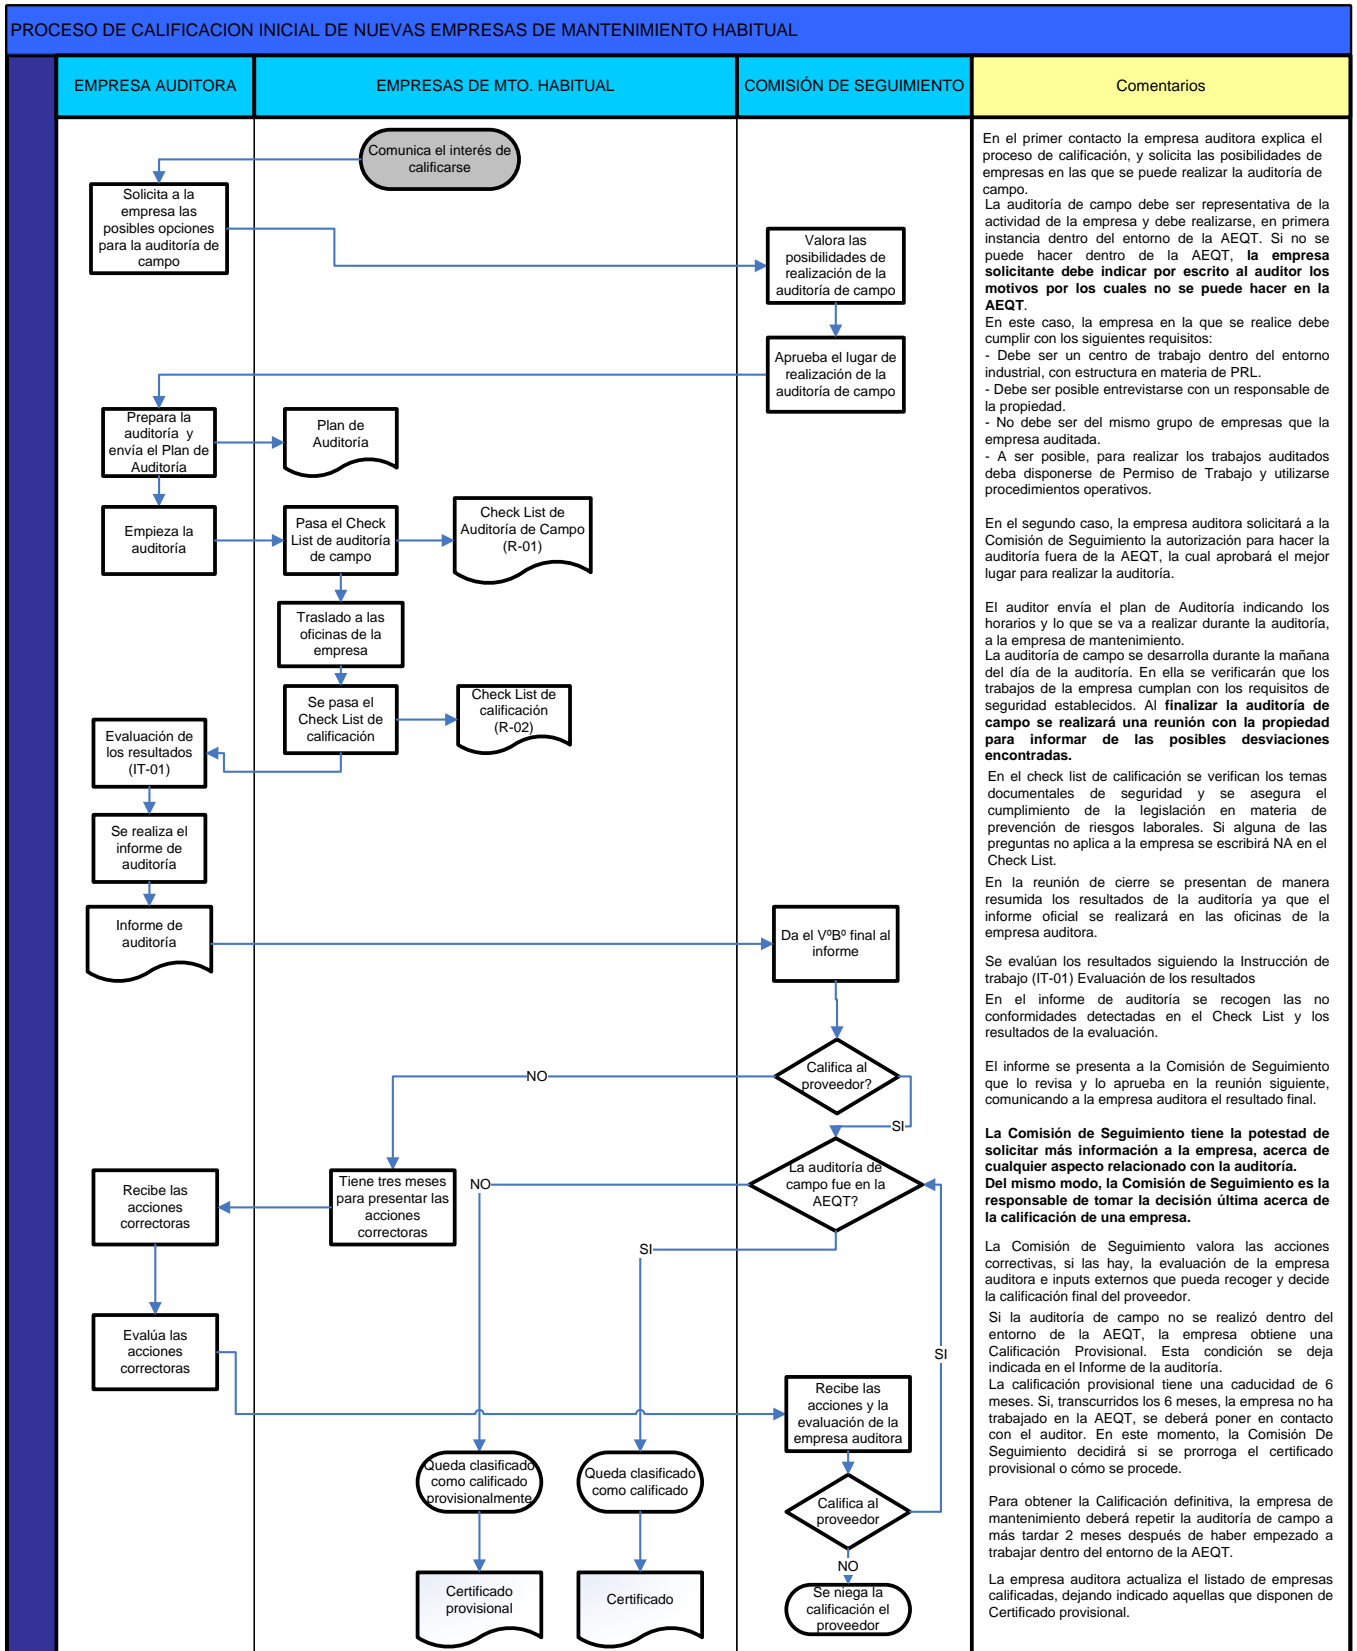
PROCESO DE CALIFICACION INICIAL DE NUEVAS EMPRESAS DE MANTENIMIENTO HABITUAL

EMPRESA AUDITORA

EMPRESAS DE MTO. HABITUAL

COMISIÓN DE SEGUIMIENTO

Comentarios

Comunica el interés de calificarse

Solicita a la empresa las posibles opciones para la auditoría de campo

Valora las posibilidades de realización de la auditoría de campo

Aprueba el lugar de realización de la auditoría de campo

Prepara la auditoría y envía el Plan de Auditoría

Plan de Auditoría

Empieza la auditoría

Pasa el Check List de auditoría de campo

Check List de Auditoría de Campo (R-01)

Traslado a las oficinas de la empresa

Se pasa el Check List de calificación

Check List de calificación (R-02)

Evaluación de los resultados (IT-01)

Se realiza el informe de auditoría

Informe de auditoría

Da el VºBº final al informe

Califica al proveedor?

NO

SI

La auditoría de campo fue en la AEQT?

NO

Tiene tres meses para presentar las acciones correctoras

Recibe las acciones correctoras

SI

Evalúa las acciones correctoras

SI

Recibe las acciones y la evaluación de la empresa auditora

Queda clasificado como calificado provisionalmente

Queda clasificado como calificado

Califica al proveedor

NO

Certificado provisional

Certificado

Se niega la calificación el proveedor

En el primer contacto la empresa auditora explica el proceso de calificación, y solicita las posibilidades de empresas en las que se puede realizar la auditoría de campo.
La auditoría de campo debe ser representativa de la actividad de la empresa y debe realizarse, en primera instancia dentro del entorno de la AEQT. Si no se puede hacer dentro de la AEQT, **la empresa solicitante debe indicar por escrito al auditor los motivos por los cuales no se puede hacer en la AEQT**.
En este caso, la empresa en la que se realice debe cumplir con los siguientes requisitos:
- Debe ser un centro de trabajo dentro del entorno industrial, con estructura en materia de PRL.
- Debe ser posible entrevistarse con un responsable de la propiedad.
- No debe ser del mismo grupo de empresas que la empresa auditada.
- A ser posible, para realizar los trabajos auditados deba disponerse de Permiso de Trabajo y utilizarse procedimientos operativos.

En el segundo caso, la empresa auditora solicitará a la Comisión de Seguimiento la autorización para hacer la auditoría fuera de la AEQT, la cual aprobará el mejor lugar para realizar la auditoría.

El auditor envía el plan de Auditoría indicando los horarios y lo que se va a realizar durante la auditoría, a la empresa de mantenimiento.
La auditoría de campo se desarrolla durante la mañana del día de la auditoría. En ella se verificarán que los trabajos de la empresa cumplan con los requisitos de seguridad establecidos. Al **finalizar la auditoría de campo se realizará una reunión con la propiedad para informar de las posibles desviaciones encontradas.**

En el check list de calificación se verifican los temas documentales de seguridad y se asegura el cumplimiento de la legislación en materia de prevención de riesgos laborales. Si alguna de las preguntas no aplica a la empresa se escribirá NA en el Check List.

En la reunión de cierre se presentan de manera resumida los resultados de la auditoría ya que el informe oficial se realizará en las oficinas de la empresa auditora.

Se evalúan los resultados siguiendo la Instrucción de trabajo (IT-01) Evaluación de los resultados

En el informe de auditoría se recogen las no conformidades detectadas en el Check List y los resultados de la evaluación.

El informe se presenta a la Comisión de Seguimiento que lo revisa y lo aprueba en la reunión siguiente, comunicando a la empresa auditora el resultado final.

**La Comisión de Seguimiento tiene la potestad de solicitar más información a la empresa, acerca de cualquier aspecto relacionado con la auditoría.**
**Del mismo modo, la Comisión de Seguimiento es la responsable de tomar la decisión última acerca de la calificación de una empresa.**

La Comisión de Seguimiento valora las acciones correctivas, si las hay, la evaluación de la empresa auditora e inputs externos que pueda recoger y decide la calificación final del proveedor.

Si la auditoría de campo no se realizó dentro del entorno de la AEQT, la empresa obtiene una Calificación Provisional. Esta condición se deja indicada en el Informe de la auditoría.
La calificación provisional tiene una caducidad de 6 meses. Si, transcurridos los 6 meses, la empresa no ha trabajado en la AEQT, se deberá poner en contacto con el auditor. En este momento, la Comisión De Seguimiento decidirá si se prorroga el certificado provisional o cómo se procede.

Para obtener la Calificación definitiva, la empresa de mantenimiento deberá repetir la auditoría de campo a más tardar 2 meses después de haber empezado a trabajar dentro del entorno de la AEQT.

La empresa auditora actualiza el listado de empresas calificadas, dejando indicado aquellas que disponen de Certificado provisional.